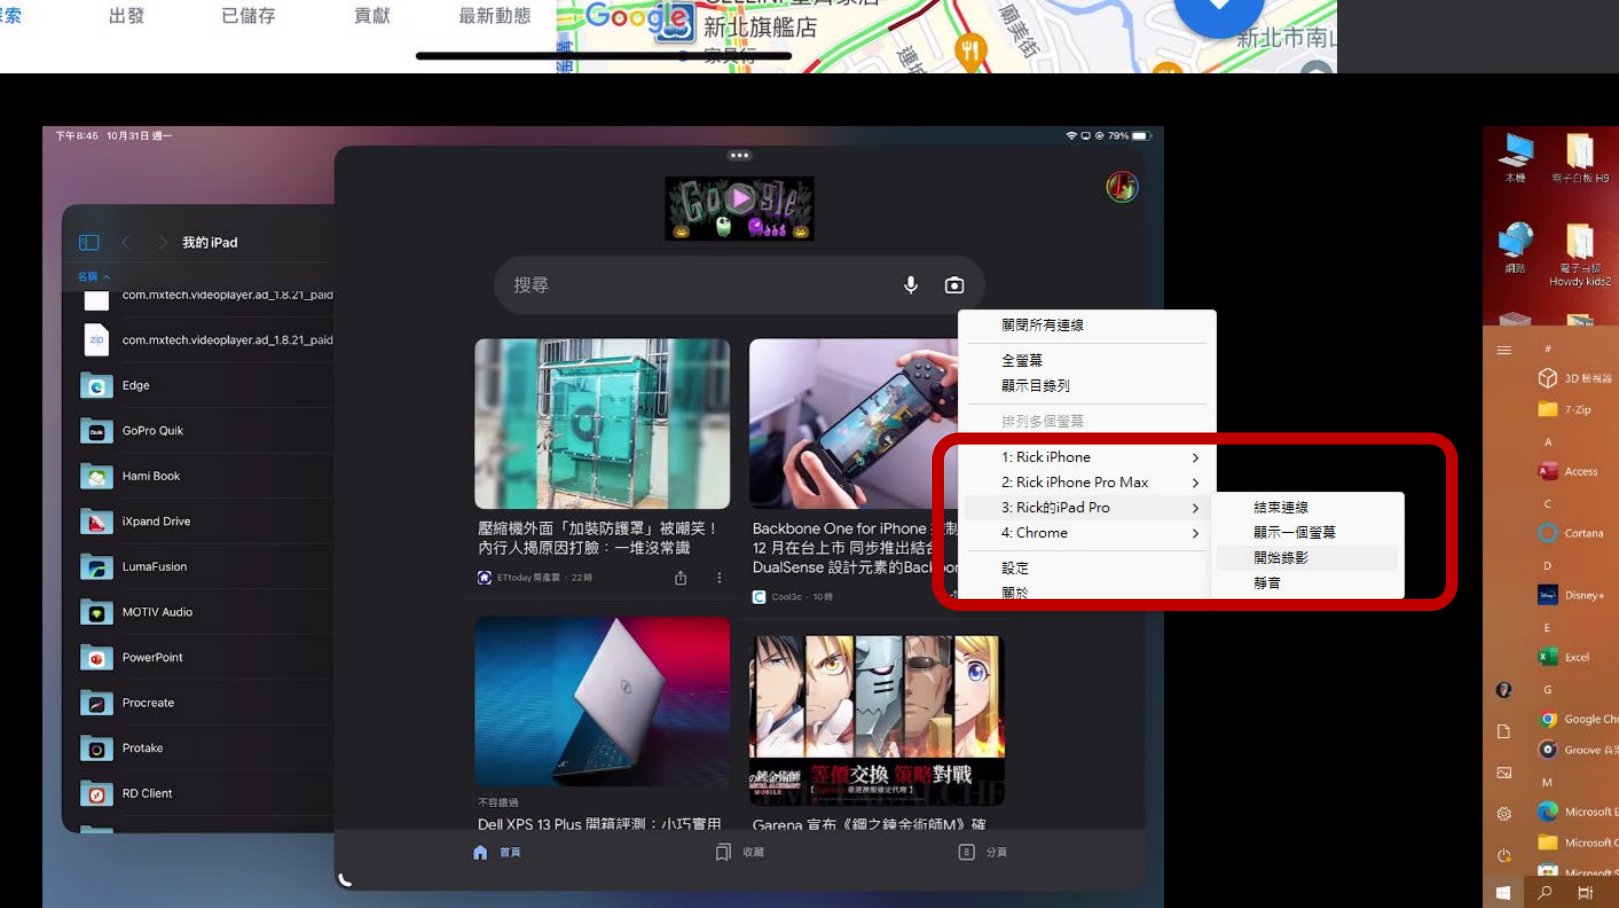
索 出發 已儲存 貢獻 最新動態

Google 新北旗艦店 新北市南

下午8:45 10月31日 週一 79%

我的 iPad
名稱
com.mxtech.videoplayer.ad_1.8.21_paid
com.mxtech.videoplayer.ad_1.8.21_paid
Edge
GoPro Quik
Hami Book
iXpand Drive
LumaFusion
MOTIV Audio
PowerPoint
Procreate
Protake
RD Client

搜尋

壓縮機外面「加裝防護罩」被嘲笑！內行人揭原因打臉：一堆沒常識
ETtoday 房產雲 · 22 時

Backbone One for iPhone 12 月在台上市 同步推出結合 DualSense 設計元素的Back
Cool3c · 10 時

不容錯過
Dell XPS 13 Plus 開箱評測：小巧實用

Garena 宣布《鋼之鍊金術師M》確

首頁 收藏 分頁

關閉所有連線
全螢幕
顯示目錄列
排列多個螢幕
1: Rick iPhone
2: Rick iPhone Pro Max
3: Rick的iPad Pro
4: Chrome
設定
關於

結束連線
顯示一個螢幕
開始錄影
靜音

本機
電子白板 H9
網路
電子白板 Howdy kids2
#
3D 檢視器
7-Zip
A
Access
C
Cortana
D
Disney+
E
Excel
G
Google Chr
Groove 音
M
Microsoft E
Microsoft C
Microsoft